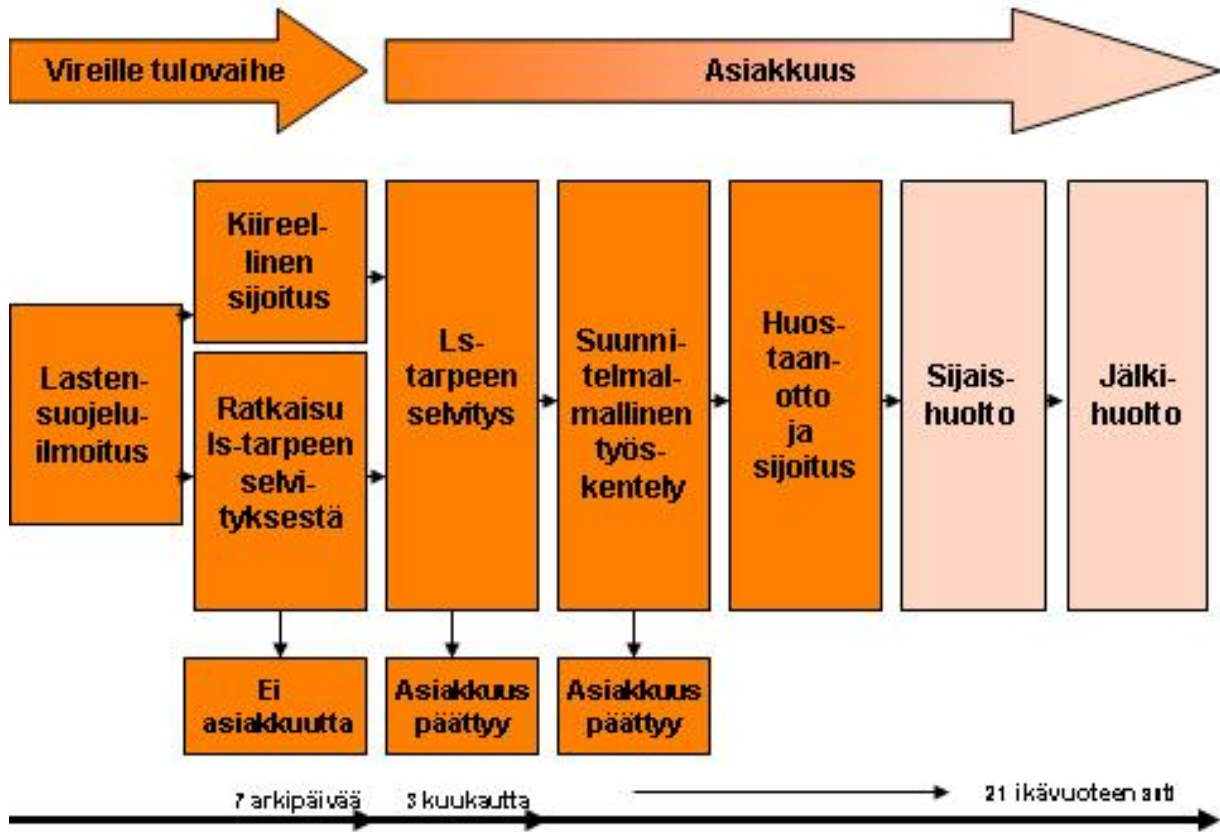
Vireille tulovaihe

Asiakkuus

Lastensuojeluilmoitus

Kiireellinen sijoitus

Ratkaisu ls-tarpeen selvityksestä

Ls-tarpeen selvitys

Suunnitelmallinen työskentely

Huostaanotto ja sijoitus

Sijaishuolto

Jälkihuolto

Ei asiakkuutta

Asiakkuus päättyy

Asiakkuus päättyy

7 arkipäivää

3 kuukautta

21 ikävuoteen asti